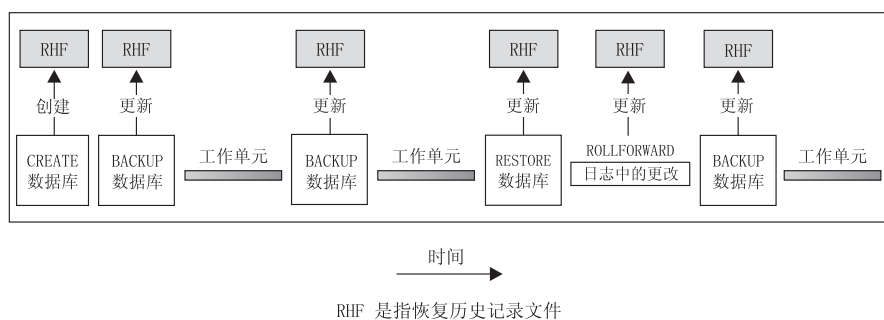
RHF RHF RHF RHF RHF RHF

创建 更新 更新 更新 更新 更新

CREATE 数据库

BACKUP 数据库

工作单元

BACKUP 数据库

工作单元

RESTORE 数据库

ROLLFORWARD

日志中的更改

BACKUP 数据库

工作单元

时间

RHF 是指恢复历史记录文件